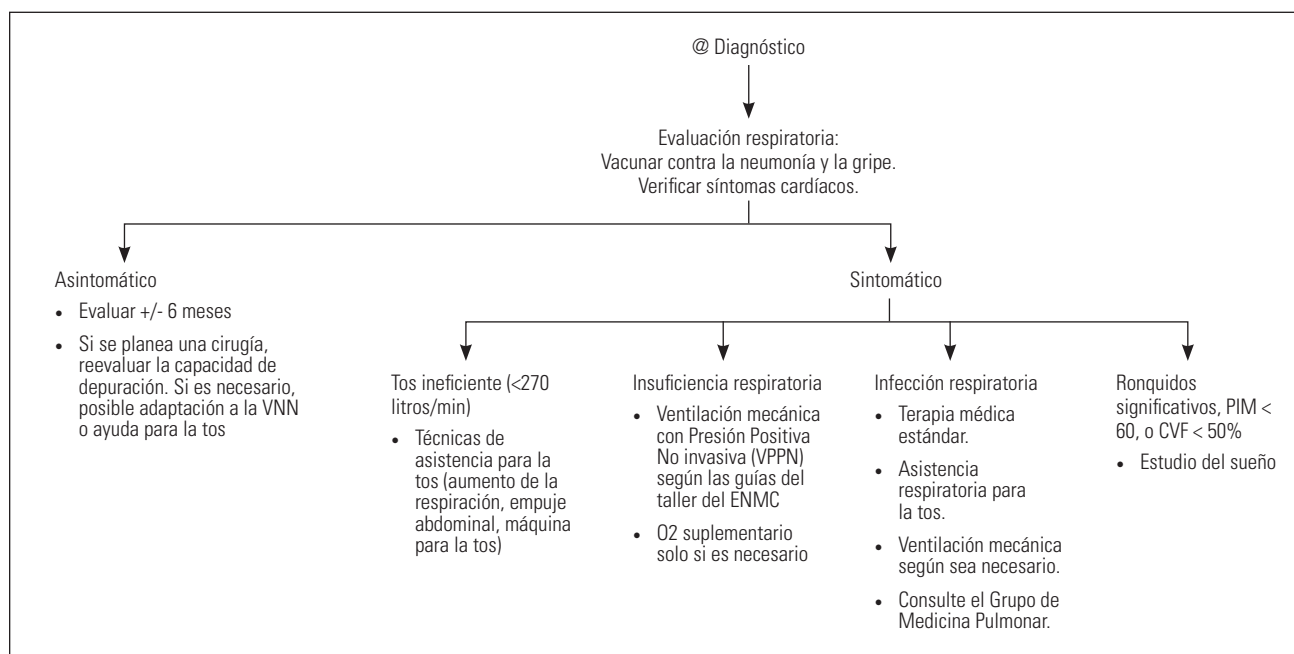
@ Diagnóstico

Evaluación respiratoria:
Vacunar contra la neumonía y la gripe.
Verificar síntomas cardíacos.

Asintomático

- Evaluar +/- 6 meses
- Si se planea una cirugía, reevaluar la capacidad de depuración. Si es necesario, posible adaptación a la VNN o ayuda para la tos

Sintomático

Tos ineficiente (<270 litros/min)

- Técnicas de asistencia para la tos (aumento de la respiración, empuje abdominal, máquina para la tos)

Insuficiencia respiratoria

- Ventilación mecánica con Presión Positiva No invasiva (VPPN) según las guías del taller del ENMC
- O2 suplementario solo si es necesario

Infección respiratoria

- Terapia médica estándar.
- Asistencia respiratoria para la tos.
- Ventilación mecánica según sea necesario.
- Consulte el Grupo de Medicina Pulmonar.

Ronquidos significativos, PIM < 60, o CVF < 50%

- Estudio del sueño